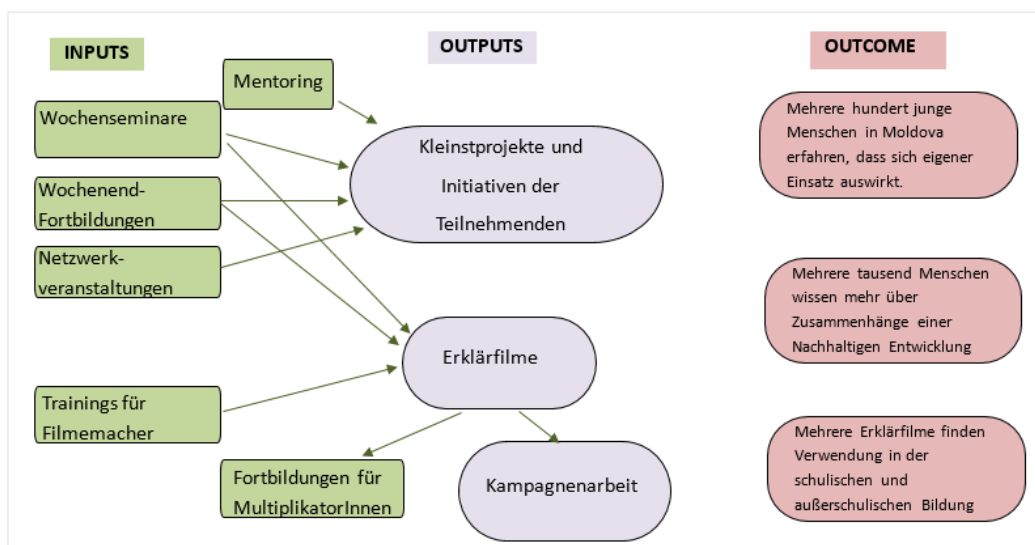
INPUTS

OUTPUTS

OUTCOME

Mentoring

Wochenseminare

Wochenend-Fortbildungen

Netzwerk-veranstaltungen

Trainings für Filmemacher

Kleinstprojekte und Initiativen der Teilnehmenden

Erklärfilme

Fortbildungen für MultiplikatorInnen

Kampagnenarbeit

Mehrere hundert junge Menschen in Moldova erfahren, dass sich eigener Einsatz auswirkt.

Mehrere tausend Menschen wissen mehr über Zusammenhänge einer Nachhaltigen Entwicklung

Mehrere Erklärfilme finden Verwendung in der schulischen und außerschulischen Bildung